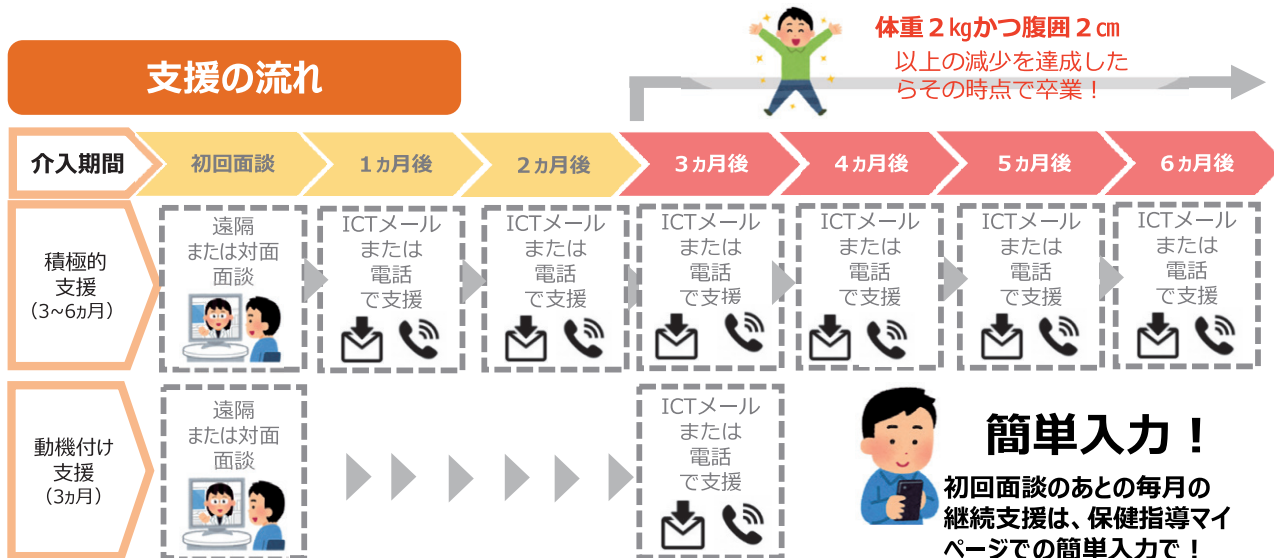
体重２㎏かつ腹囲２㎝
以上の減少を達成したらその時点で卒業！

支援の流れ

| 介入期間 | 初回面談 | 1ヵ月後 | 2ヵ月後 | 3ヵ月後 | 4ヵ月後 | 5ヵ月後 | 6ヵ月後 |
|---|---|---|---|---|---|---|---|
| 積極的支援（3~6ヵ月） | 遠隔または対面面談 | ICTメールまたは電話で支援 | ICTメールまたは電話で支援 | ICTメールまたは電話で支援 | ICTメールまたは電話で支援 | ICTメールまたは電話で支援 | ICTメールまたは電話で支援 |
| 動機付け支援（3ヵ月） | 遠隔または対面面談 | | | ICTメールまたは電話で支援 | | | |

簡単入力！
初回面談のあとの毎月の継続支援は、保健指導マイページでの簡単入力で！